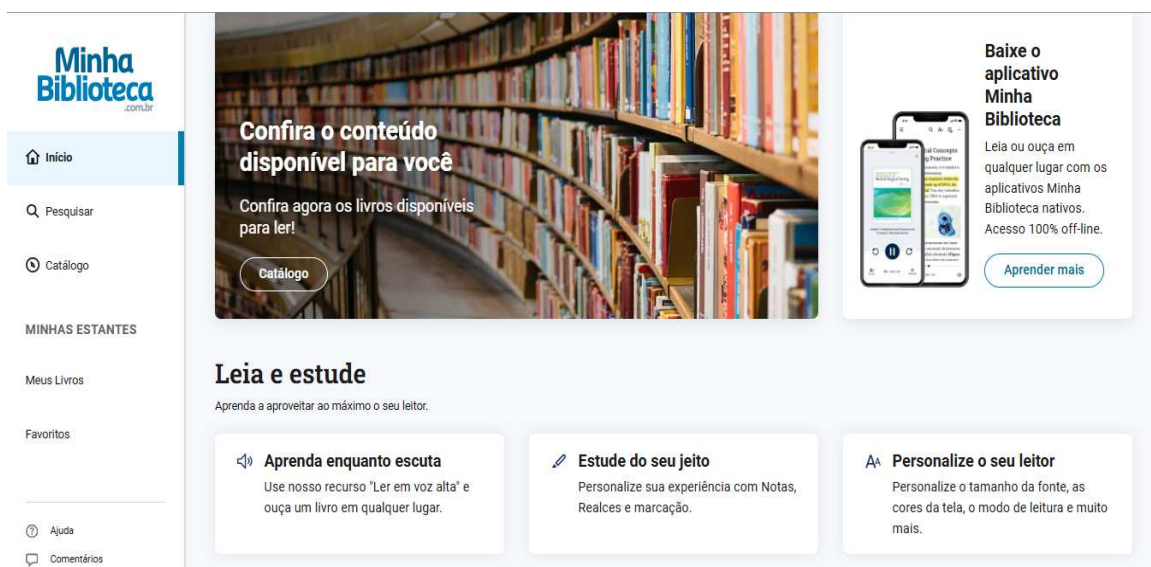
Minha Biblioteca
.com.br

Início

Pesquisar

Catálogo

MINHAS ESTANTES

Meus Livros

Favoritos

Ajuda

Comentários

Confira o conteúdo disponível para você

Confira agora os livros disponíveis para ler!

Catálogo

Baixe o aplicativo Minha Biblioteca

Leia ou ouça em qualquer lugar com os aplicativos Minha Biblioteca nativos. Acesso 100% off-line.

Aprender mais

Leia e estude

Aprenda a aproveitar ao máximo o seu leitor.

Aprenda enquanto escuta

Use nosso recurso "Ler em voz alta" e ouça um livro em qualquer lugar.

Estude do seu jeito

Personalize sua experiência com Notas, Realces e marcação.

Personalize o seu leitor

Personalize o tamanho da fonte, as cores da tela, o modo de leitura e muito mais.